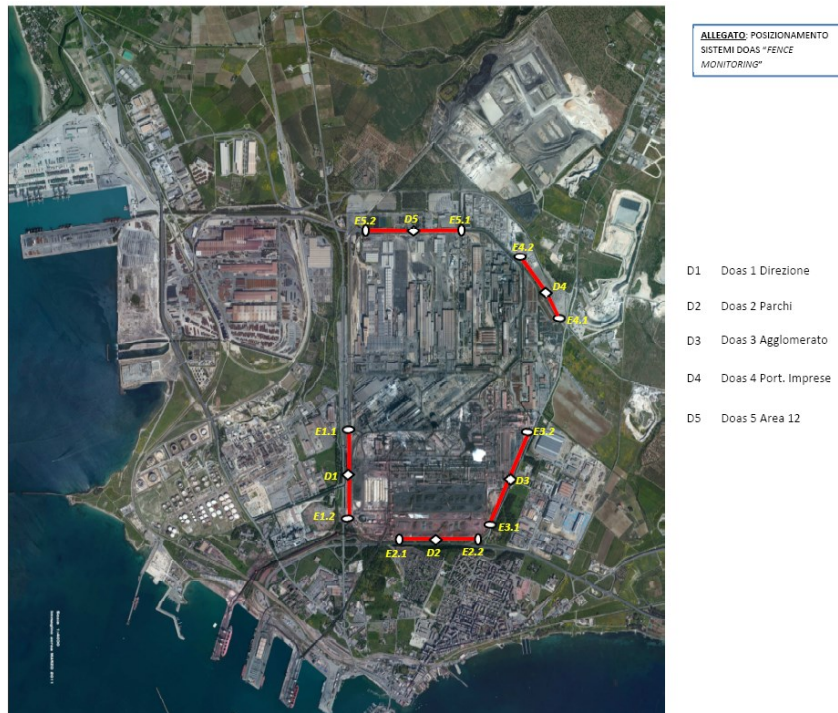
E5.2
D5
E5.1
E4.2
D4
E4.1
E1.1
D1
E1.2
E3.2
D3
E3.1
E2.1
D2
E2.2

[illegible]

ALLEGATO: POSIZIONAMENTO SISTEMI DOAS "FENCE MONITORING"

D1 Doas 1 Direzione

D2 Doas 2 Parchi

D3 Doas 3 Agglomerato

D4 Doas 4 Port. Imprese

D5 Doas 5 Area 12